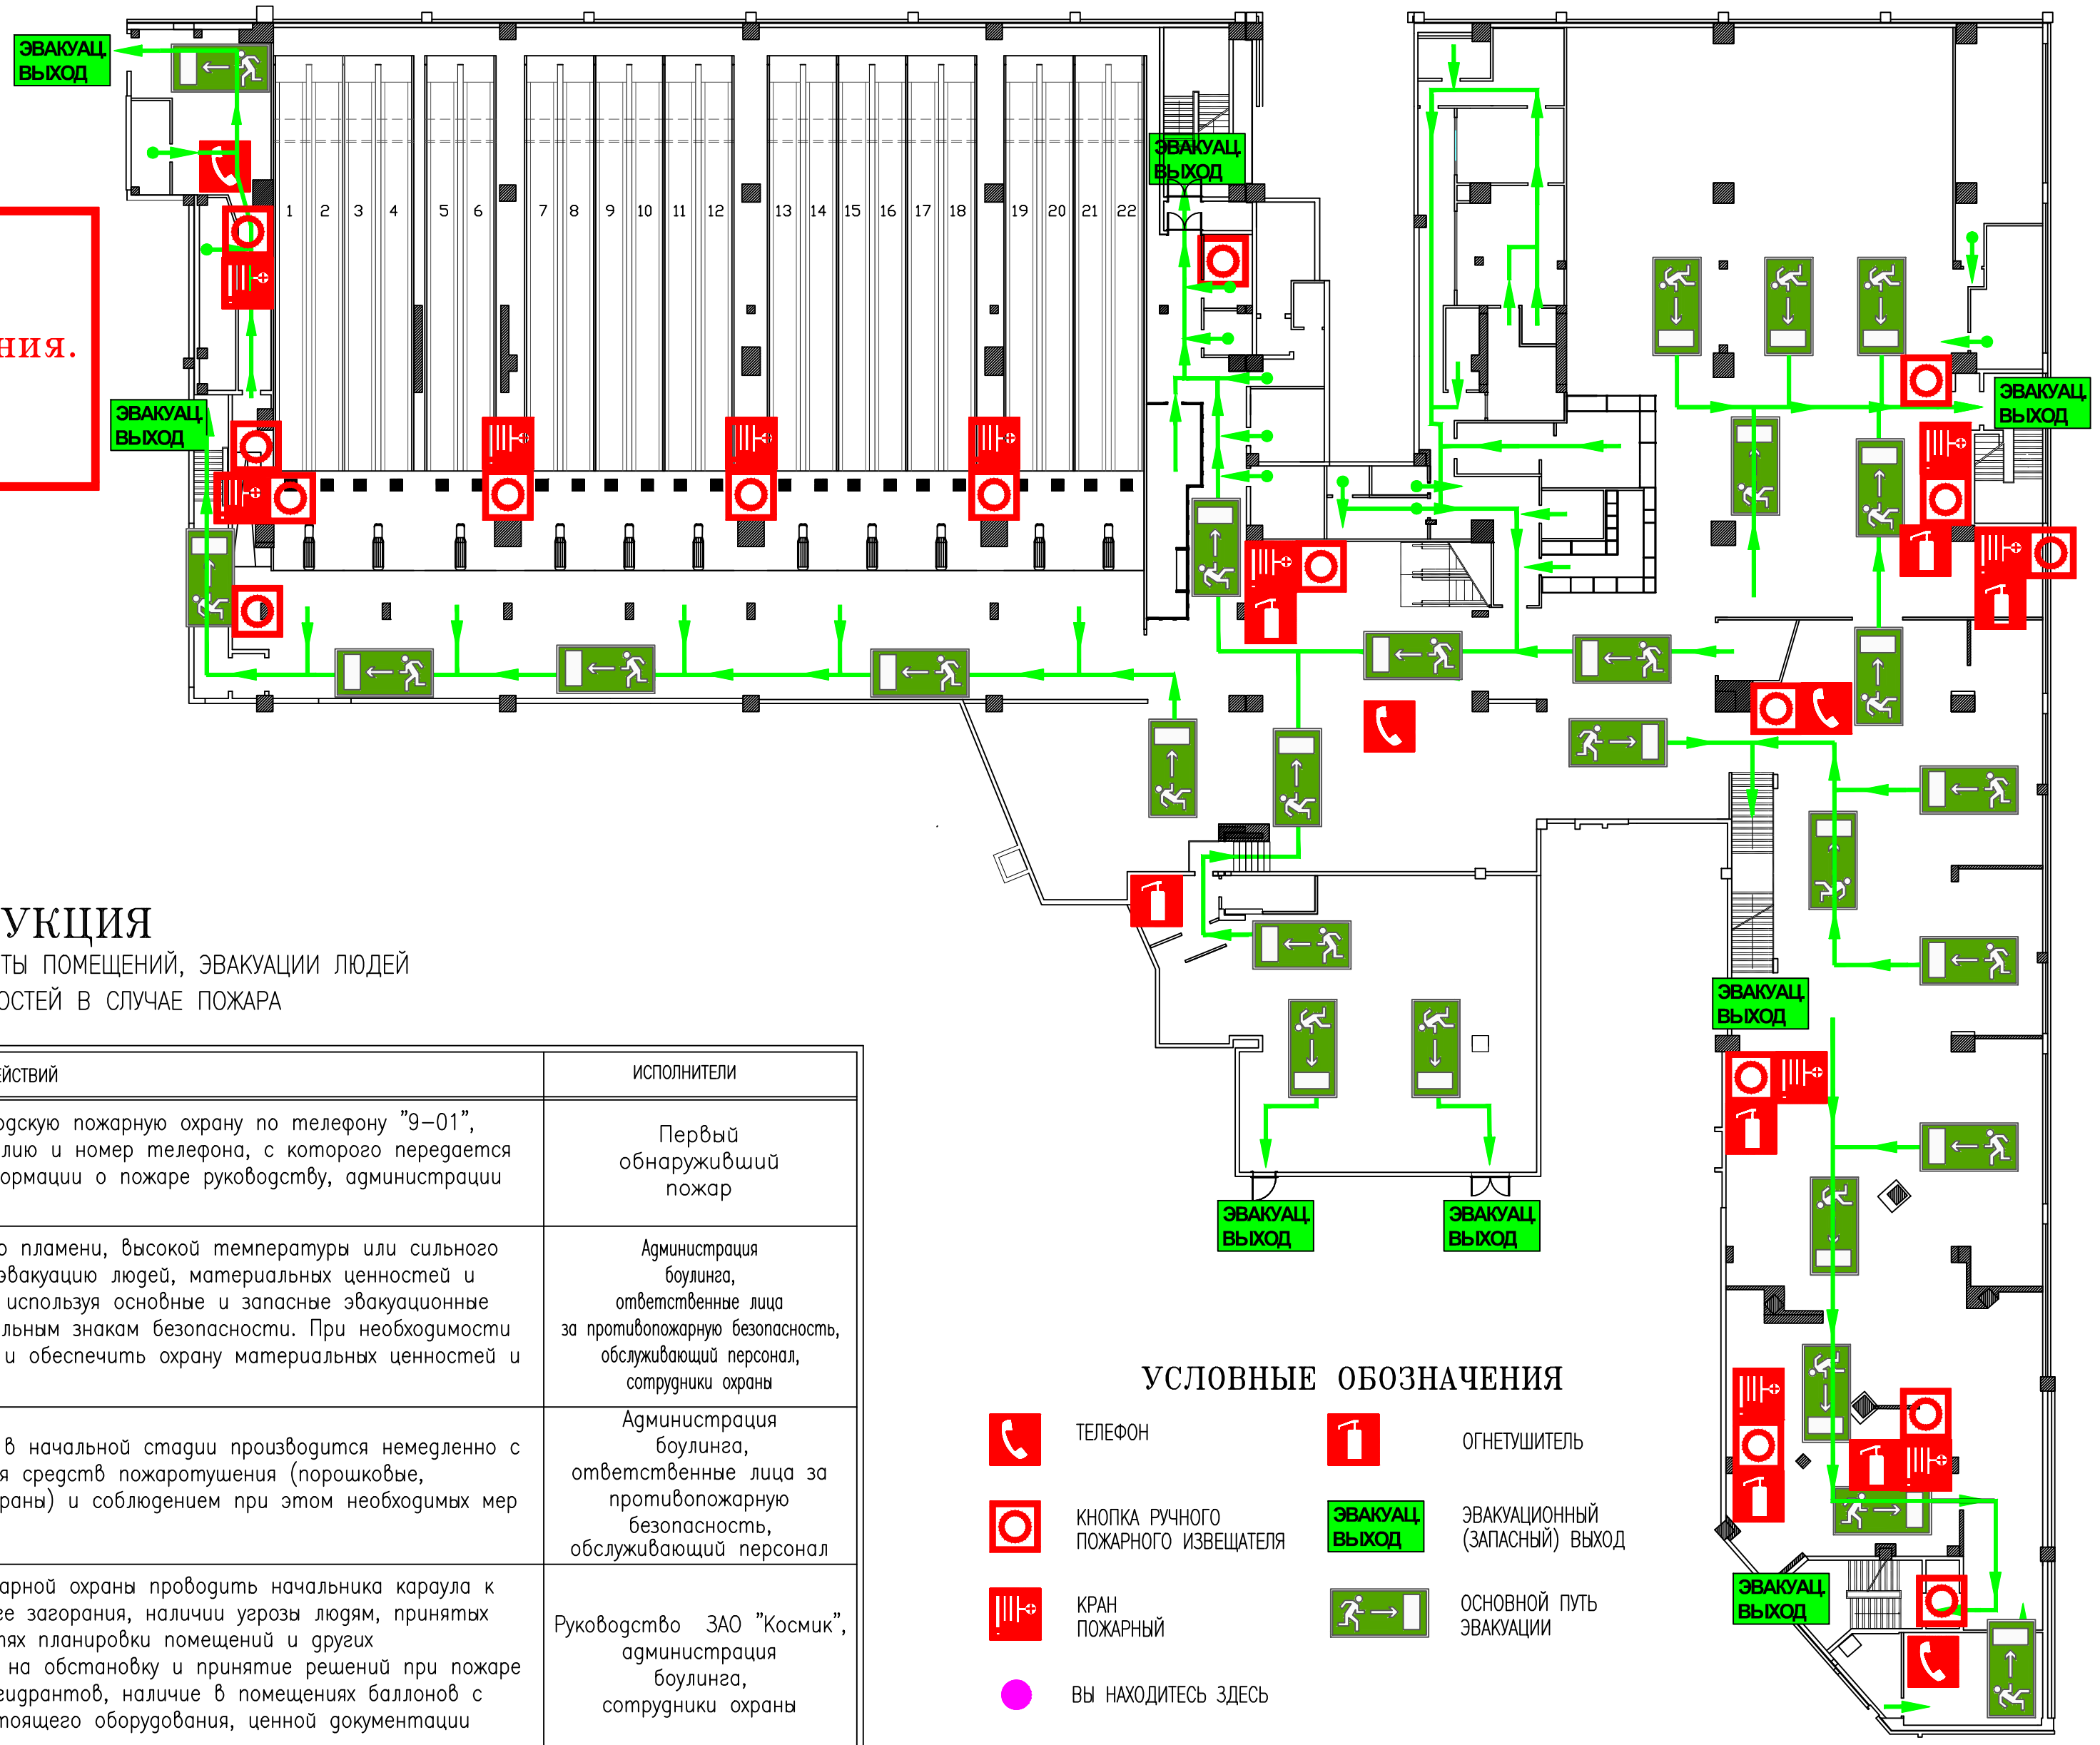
ЭВАКУАЦ ВЫХОД

ЭВАКУАЦ ВЫХОД

ЭВАКУАЦ ВЫХОД

ЭВАКУАЦ ВЫХОД

1 2 3 4 5 6 7 8 9 10 11 12 13 14 15 16 17 18 19 20 21 22

ния.

ЭВАКУАЦ ВЫХОД

ЭВАКУАЦ ВЫХОД

ЭВАКУАЦ ВЫХОД

ЭВАКУАЦ ВЫХОД

УКЦИЯ
ТЫ ПОМЕЩЕНИЙ, ЭВАКУАЦИИ ЛЮДЕЙ
ОСТЕЙ В СЛУЧАЕ ПОЖАРА

| ЕЙСТВИЙ | ИСПОЛНИТЕЛИ |
|---|---|
| одскую пожарную охрану по телефону "9–01", илию и номер телефона, с которого передается ормации о пожаре руководству, администрации | Первый обнаруживший пожар |
| о пламени, высокой температуры или сильного эвакуацию людей, материальных ценностей и используя основные и запасные эвакуационные льным знакам безопасности. При необходимости и обеспечить охрану материальных ценностей и | Администрация боулинга, ответственные лица за противопожарную безопасность, обслуживающий персонал, сотрудники охраны |
| в начальной стадии производится немедленно с я средств пожаротушения (порошковые, раны) и соблюдением при этом необходимых мер | Администрация боулинга, ответственные лица за противопожарную безопасность, обслуживающий персонал |
| арной охраны проводить начальника караула к ее загорания, наличии угрозы людям, принятых ях планировки помещений и других на обстановку и принятие решений при пожаре еидрантов, наличие в помещениях баллонов с оящего оборудования, ценной документации | Руководство ЗАО "Космик", администрация боулинга, сотрудники охраны |

УСЛОВНЫЕ ОБОЗНАЧЕНИЯ

ТЕЛЕФОН

ОГНЕТУШИТЕЛЬ

КНОПКА РУЧНОГО ПОЖАРНОГО ИЗВЕЩАТЕЛЯ

ЭВАКУАЦ ВЫХОД

ЭВАКУАЦИОННЫЙ (ЗАПАСНЫЙ) ВЫХОД

КРАН ПОЖАРНЫЙ

ОСНОВНОЙ ПУТЬ ЭВАКУАЦИИ

ВЫ НАХОДИТЕСЬ ЗДЕСЬ